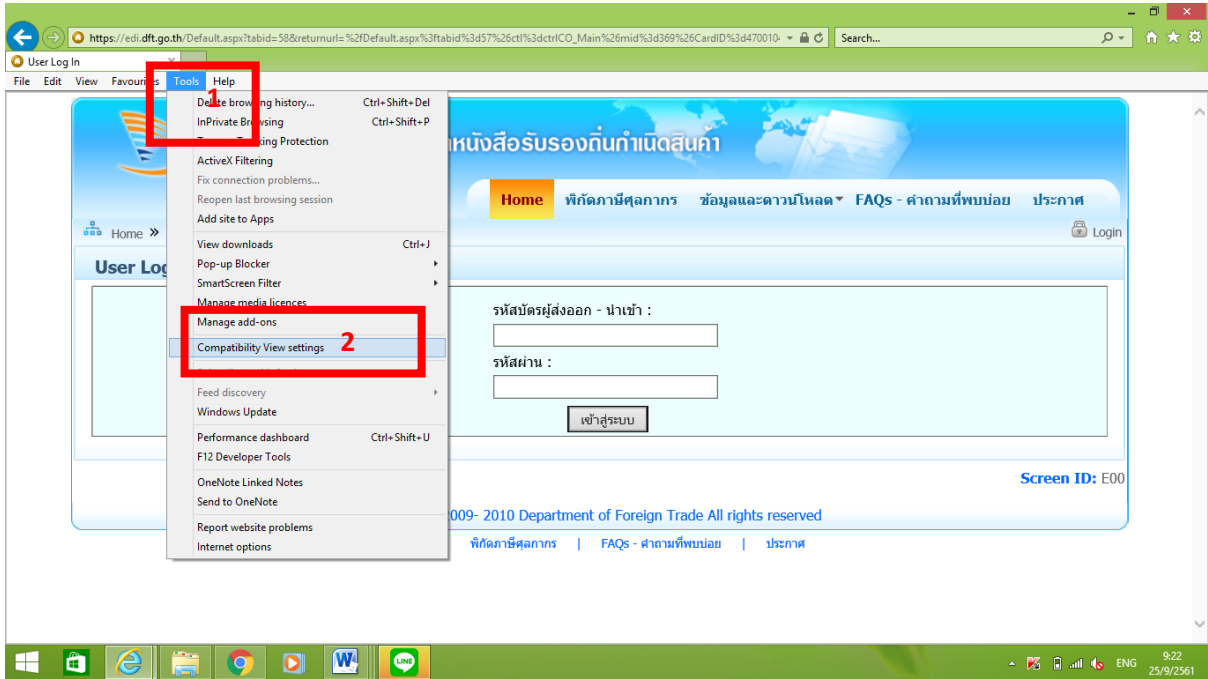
https://edi.dft.go.th/Default.aspx?tabid=58&returnurl=%2fDefault.aspx%3ftabid%3d57%26ctl%3dctrlCO_Main%26mid%3d369%26CardID%3d470010

Search...

User Log In

File Edit View Favourites Tools Help

1

Delete browsing history... Ctrl+Shift+Del
InPrivate Browsing Ctrl+Shift+P
Tracking Protection
ActiveX Filtering
Fix connection problems...
Reopen last browsing session
Add site to Apps
View downloads Ctrl+J
Pop-up Blocker
SmartScreen Filter
Manage media licences
Manage add-ons
Compatibility View settings
2
Feed discovery
Windows Update
Performance dashboard Ctrl+Shift+U
F12 Developer Tools
OneNote Linked Notes
Send to OneNote
Report website problems
Internet options

หนังสือรับรองถิ่นกำเนิดสินค้า

Home พิกัดภาษีศุลกากร ข้อมูลและดาวน์โหลด FAQs - คำถามที่พบบ่อย ประกาศ

Home »

Login

User Log

รหัสบัตรผู้ส่งออก - นำเข้า :

รหัสผ่าน :

เข้าสู่ระบบ

Screen ID: E00

2009- 2010 Department of Foreign Trade All rights reserved

พิกัดภาษีศุลกากร | FAQs - คำถามที่พบบ่อย | ประกาศ

ENG 9:22 25/9/2561